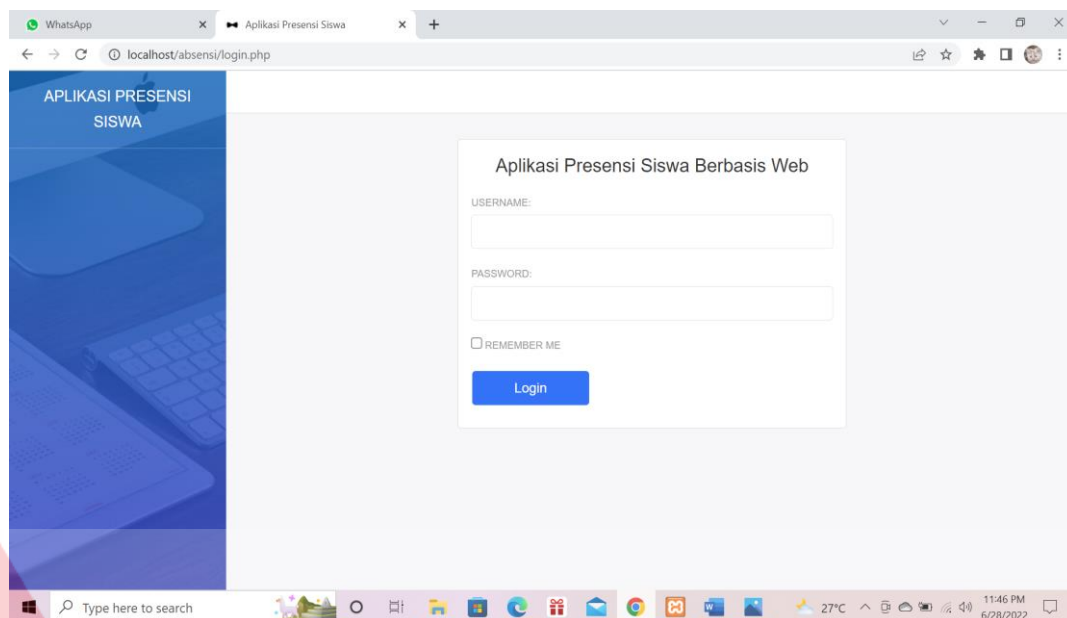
WhatsApp
Aplikasi Presensi Siswa
localhost/absensi/login.php

APLIKASI PRESENSI SISWA

Aplikasi Presensi Siswa Berbasis Web

USERNAME:

PASSWORD:

REMEMBER ME

Login

Type here to search
27°C
11:46 PM
6/28/2022